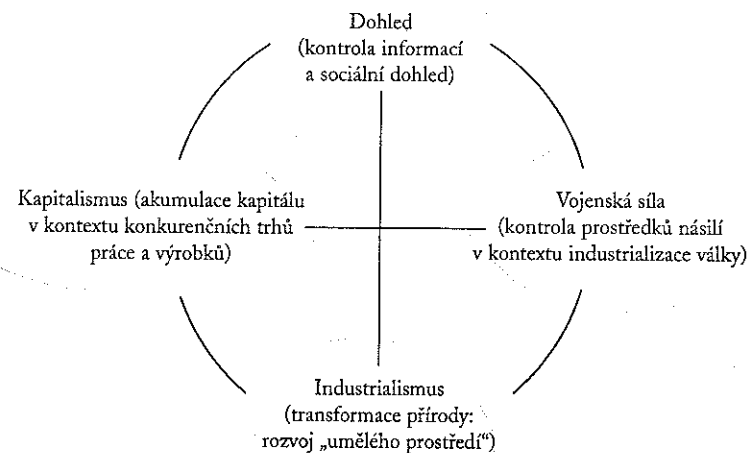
Dohled
(kontrola informací
a sociální dohled)

Kapitalismus (akumulace kapitálu
v kontextu konkurenčních trhů
práce a výrobků)

Vojenská síla
(kontrola prostředků násilí
v kontextu industrializace války)

Industrialismus
(transformace přírody:
rozvoj „umělého prostředí")